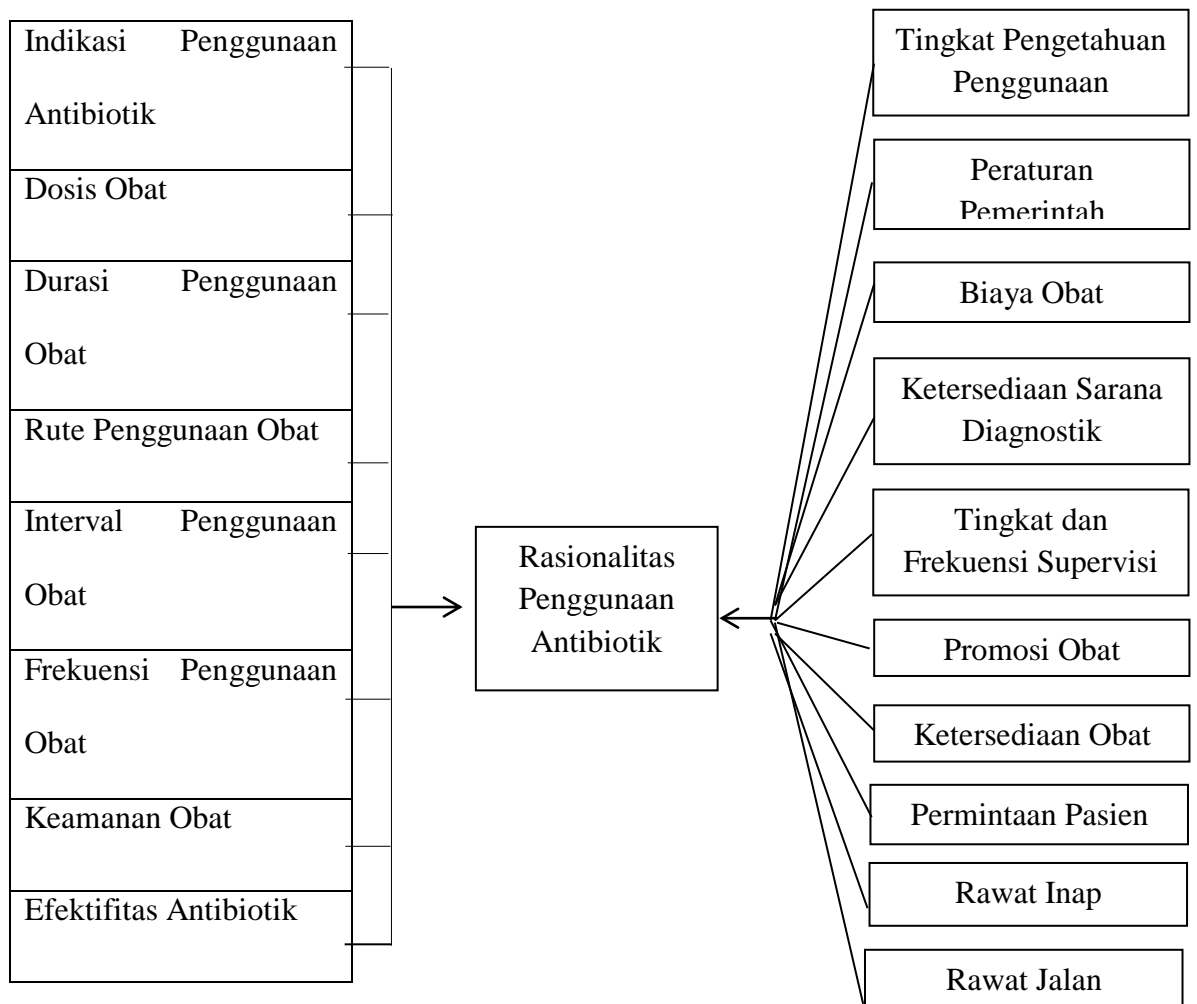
Indikasi Penggunaan Antibiotik

Dosis Obat

Durasi Penggunaan Obat

Rute Penggunaan Obat

Interval Penggunaan Obat

Frekuensi Penggunaan Obat

Keamanan Obat

Efektifitas Antibiotik

Rasionalitas Penggunaan Antibiotik

Tingkat Pengetahuan Penggunaan

Peraturan Pemerintah

Biaya Obat

Ketersediaan Sarana Diagnostik

Tingkat dan Frekuensi Supervisi

Promosi Obat

Ketersediaan Obat

Permintaan Pasien

Rawat Inap

Rawat Jalan